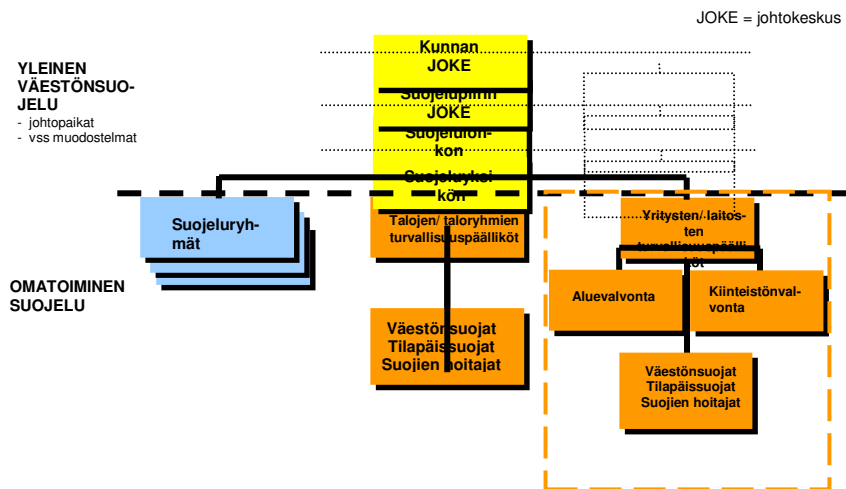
JOKE = johtokeskus

YLEINEN VÄESTÖNSUOJELU
- johtopaikat
- vss muodostelmat

Kunnan JOKE

Suojelupiirin JOKE

Suojelulohkon

Suojelukeskon

Suojeluryhmät

Talojen/ taloryhmien turvallisuuspäälliköt

Yritysten/ laitosten turvallisuuspäälliköt

OMATOIMINEN SUOJELU

Aluevalvonta

Kiinteistönvalvonta

Väestönsuojat
Tilapäissuojat
Suojien hoitajat

Väestönsuojat
Tilapäissuojat
Suojien hoitajat